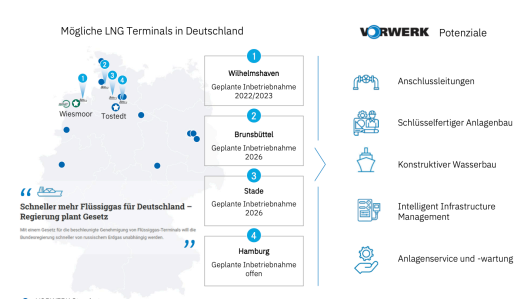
Mögliche LNG Terminals in Deutschland

VORWERK Potenziale

1
Wilhelmshaven
Geplante Inbetriebnahme 2022/2023

2
Brunsbüttel
Geplante Inbetriebnahme 2026

3
Stade
Geplante Inbetriebnahme 2026

4
Hamburg
Geplante Inbetriebnahme offen

Wiesmoor

Tostedt

1 2 3 4

"
Schneller mehr Flüssiggas für Deutschland – Regierung plant Gesetz

Mit einem Gesetz für die beschleunigte Genehmigung von Flüssiggas-Terminals will die Bundesregierung schneller von russischem Erdgas unabhängig werden.
"

Anschlussleitungen

Schlüsselfertiger Anlagenbau

Konstruktiver Wasserbau

Intelligent Infrastructure Management

Anlagenservice und -wartung